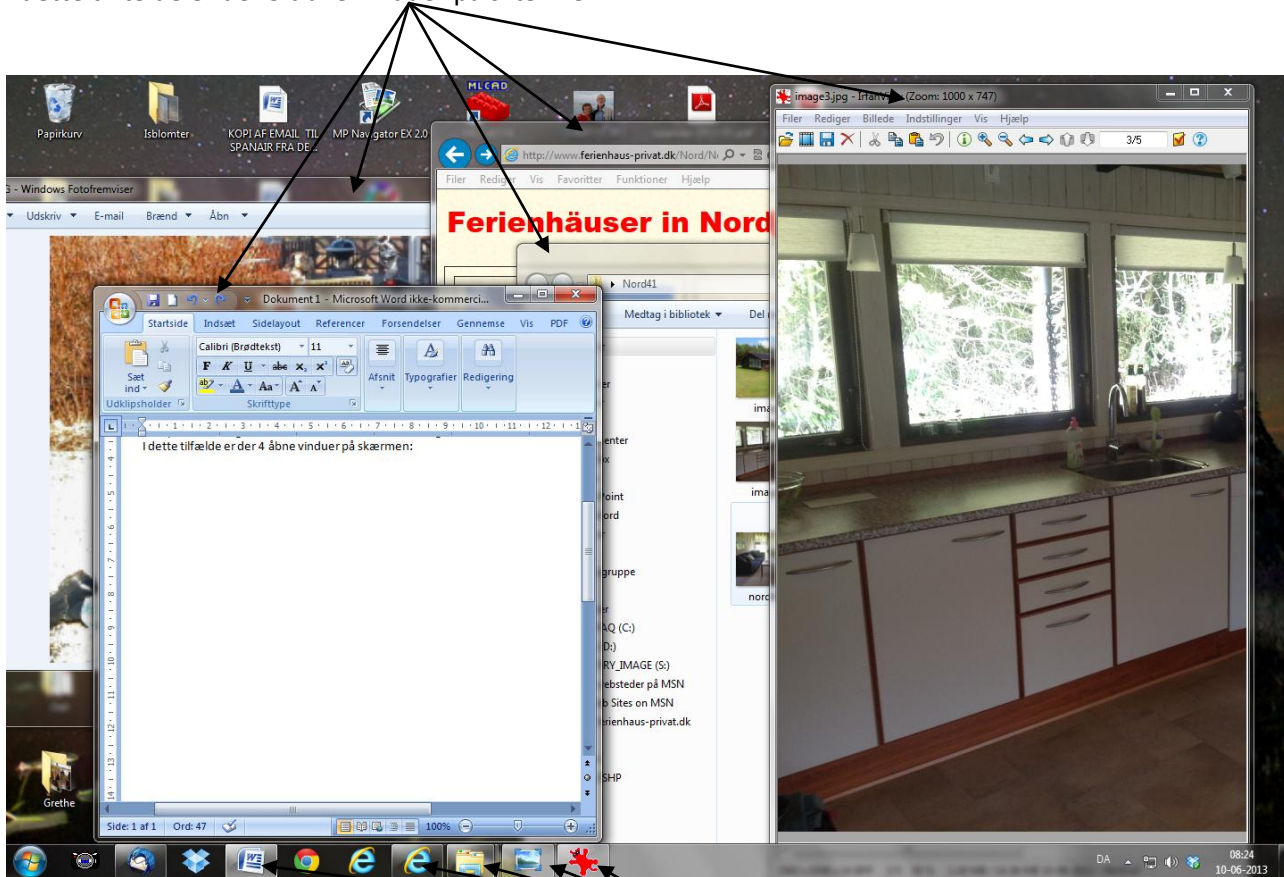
Papirkurv
Isblomter
KOPI AF EMAIL TIL SPANAIR FRA DE...
MP Navigator EX 2.0
MLCAD

image3.jpg - IrfanView (Zoom: 1000 x 747)
Filer Rediger Billede Indstillinger Vis Hjælp
3/5

G - Windows Fotofremviser
Udskriv E-mail Brænd Åbn

http://www.ferienhaus-privat.dk/Nord/N
Filer Rediger Vis Favoritter Funktioner Hjælp
Ferienhäuser in Nord

Nord41
Medtag i bibliotek Del
ima
ima
nord
er
enter
ix
Point
ord
gruppe
er
AQ (C:)
D:)
RY_IMAGE (S:)
ebsteder på MSN
b Sites on MSN
erienhaus-privat.dk
SHP

Dokument 1 - Microsoft Word ikke-kommerci...
Startside Indsæt Sidelayout Referencer Forsendelser Gennemse Vis PDF
Calibri (Brødtekst) 11
Sæt ind
Udklipsholder
Skrifttype
Afsnit
Typografier
Redigering
I dette tilfælde er der 4 åbne vinduer på skærmen:
Side: 1 af 1 Ord: 47 100%

Grethe

DA 08:24 10-06-2013